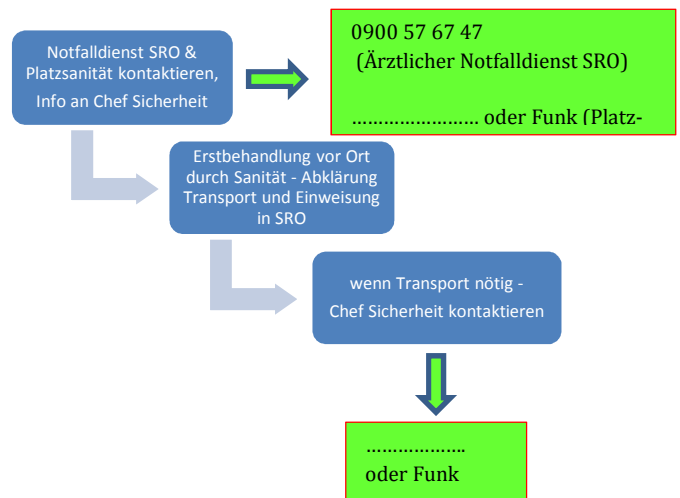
Notfalldienst SRO & Platzsanität kontaktieren, Info an Chef Sicherheit

0900 57 67 47
(Ärztlicher Notfalldienst SRO)

…………………… oder Funk (Platz-

Erstbehandlung vor Ort durch Sanität - Abklärung Transport und Einweisung in SRO

wenn Transport nötig - Chef Sicherheit kontaktieren

………………
oder Funk